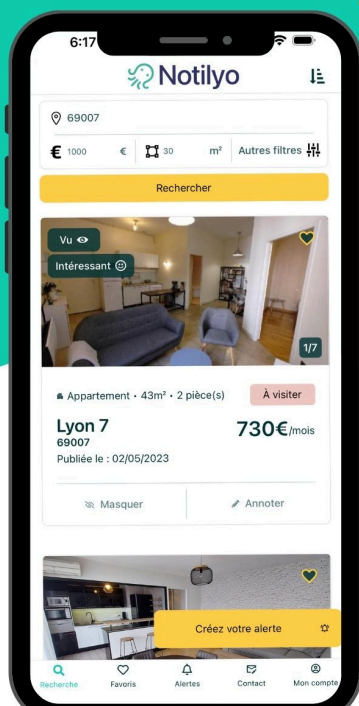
6:17

Notilyo

69007

€ 1000 €

30 m²

Autres filtres

Rechercher

Vu

Intéressant

1/7

Appartement • 43m² • 2 pièce(s)

À visiter

Lyon 7
69007

730€/mois

Publiée le : 02/05/2023

Masquer

Annoter

Créez votre alerte

Recherche

Favoris

Alertes

Contact

Mon compte